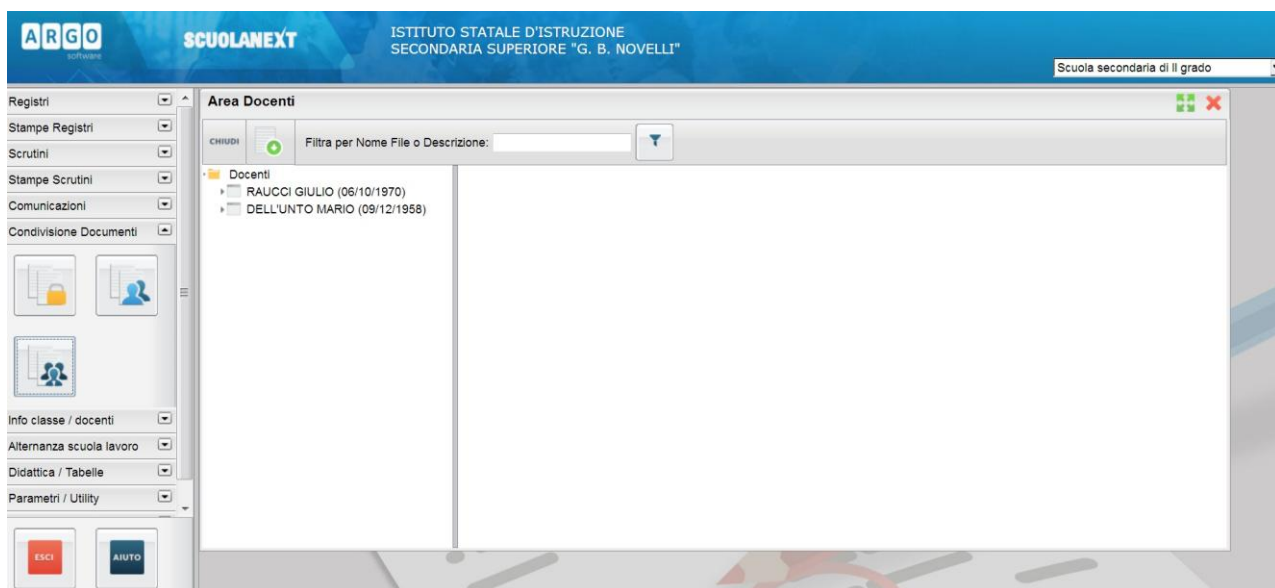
ARGO
software

SCUOLANEXT

ISTITUTO STATALE D'ISTRUZIONE
SECONDARIA SUPERIORE "G. B. NOVELLI"

Scuola secondaria di II grado

Registri
Stampe Registri
Scrutini
Stampe Scrutini
Comunicazioni
Condivisione Documenti

Info classe / docenti
Alternanza scuola lavoro
Didattica / Tabelle
Parametri / Utility

ESCI
AIUTO

Area Docenti

CHIUDI
Filtra per Nome File o Descrizione:

Docenti
RAUCCI GIULIO (06/10/1970)
DELL'UNTO MARIO (09/12/1958)